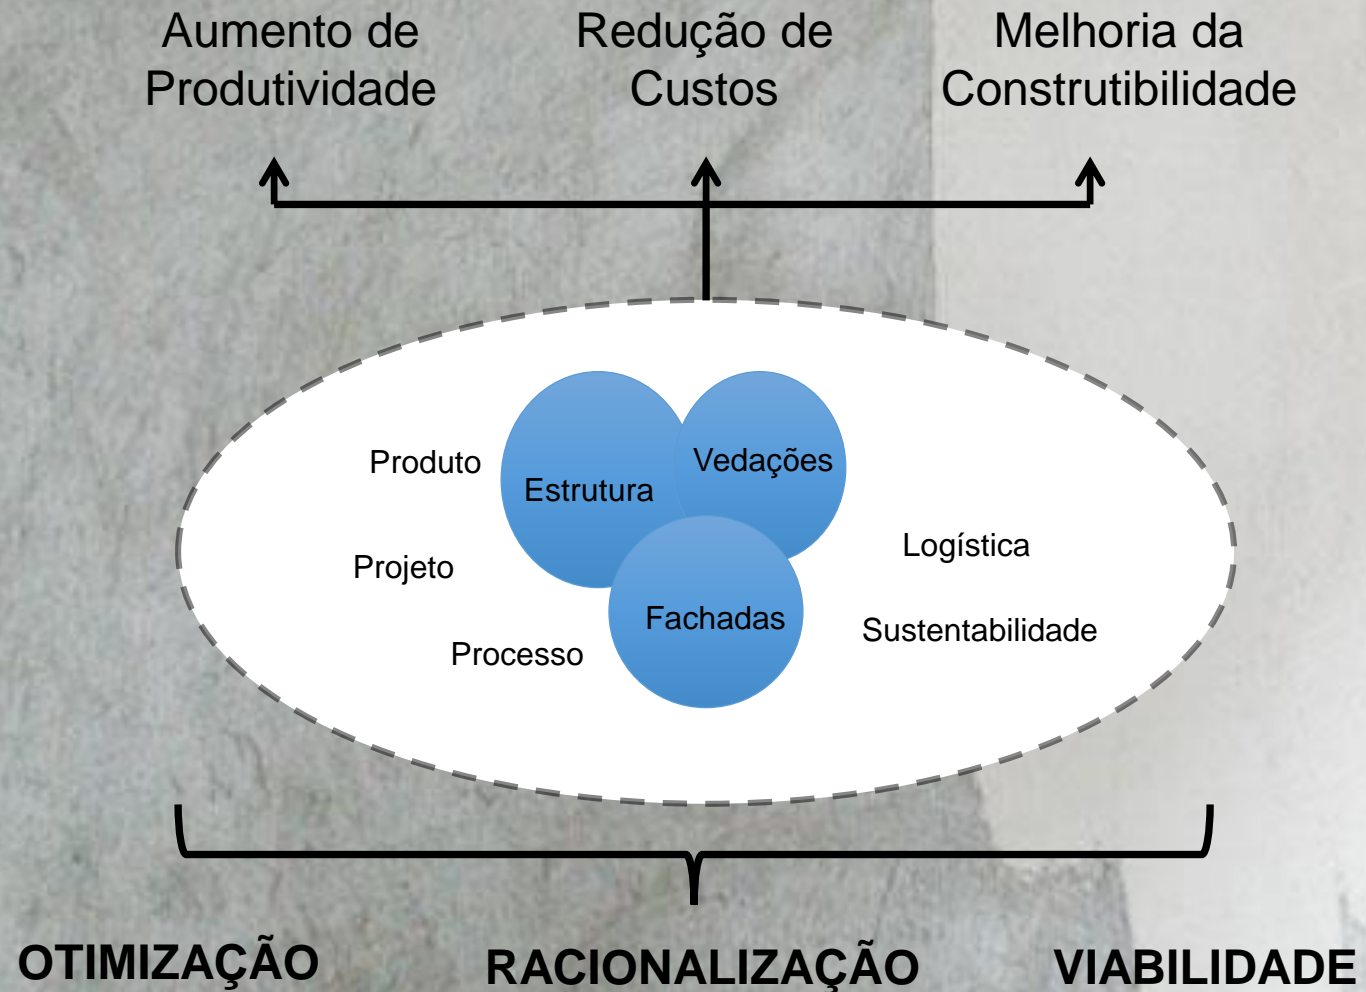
Aumento de Produtividade

Redução de Custos

Melhoria da Construtibilidade

Produto

Estrutura

Vedações

Projeto

Logística

Fachadas

Processo

Sustentabilidade

OTIMIZAÇÃO

RACIONALIZAÇÃO

VIABILIDADE